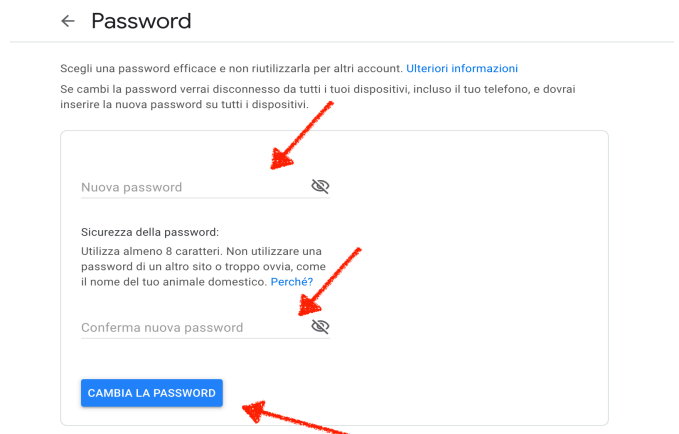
← Password

Scegli una password efficace e non riutilizzarla per altri account. Ulteriori informazioni

Se cambi la password verrai disconnesso da tutti i tuoi dispositivi, incluso il tuo telefono, e dovrai inserire la nuova password su tutti i dispositivi.

Nuova password

Sicurezza della password:

Utilizza almeno 8 caratteri. Non utilizzare una password di un altro sito o troppo ovvia, come il nome del tuo animale domestico. Perché?

Conferma nuova password

CAMBIA LA PASSWORD